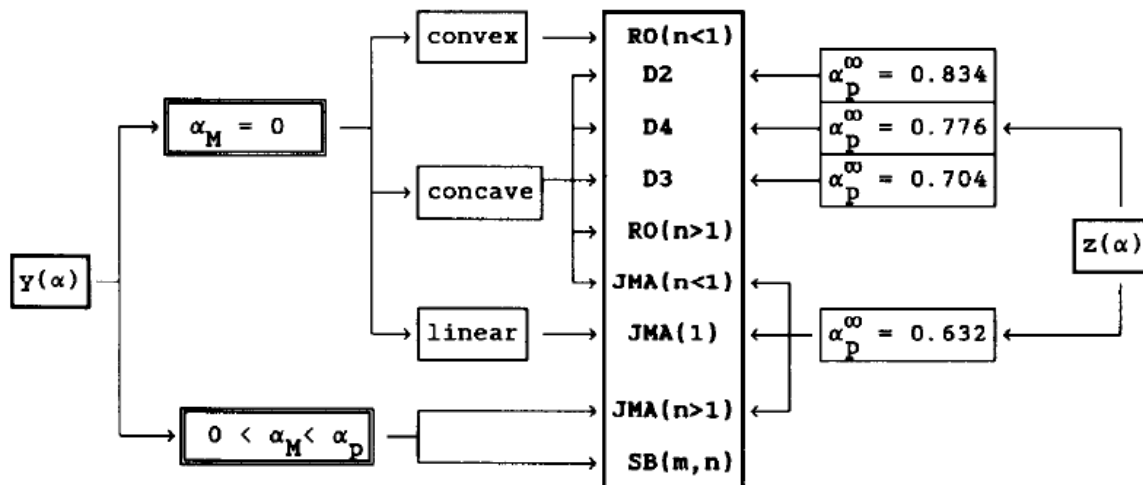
$y(\alpha)$

$\alpha_M = 0$

$0 < \alpha_M < \alpha_p$

convex

concave

linear

RO(n<1)
D2
D4
D3
RO(n>1)
JMA(n<1)
JMA(1)
JMA(n>1)
SB(m,n)

$\alpha_p^\infty = 0.834$

$\alpha_p^\infty = 0.776$

$\alpha_p^\infty = 0.704$

$\alpha_p^\infty = 0.632$

$z(\alpha)$